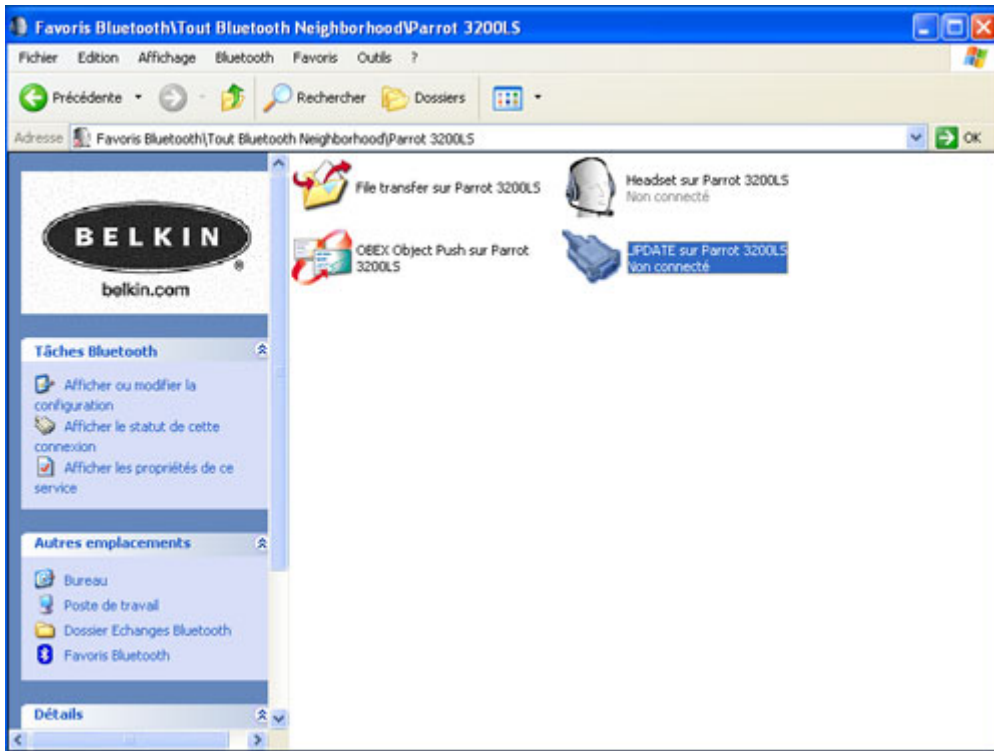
Favoris Bluetooth\Tout Bluetooth Neighborhood\Parrot 3200LS

Fichier Edition Affichage Bluetooth Favoris Outils ?

Précédente Rechercher Dossiers

Adresse Favoris Bluetooth\Tout Bluetooth Neighborhood\Parrot 3200LS OK

BELKIN
belkin.com

Tâches Bluetooth

Afficher ou modifier la configuration

Afficher le statut de cette connexion

Afficher les propriétés de ce service

Autres emplacements

Bureau

Poste de travail

Dossier Echanges Bluetooth

Favoris Bluetooth

Détails

File transfer sur Parrot 3200LS

Headset sur Parrot 3200LS
Non connecté

OBEX Object Push sur Parrot 3200LS

UPDATE sur Parrot 3200LS
Non connecté